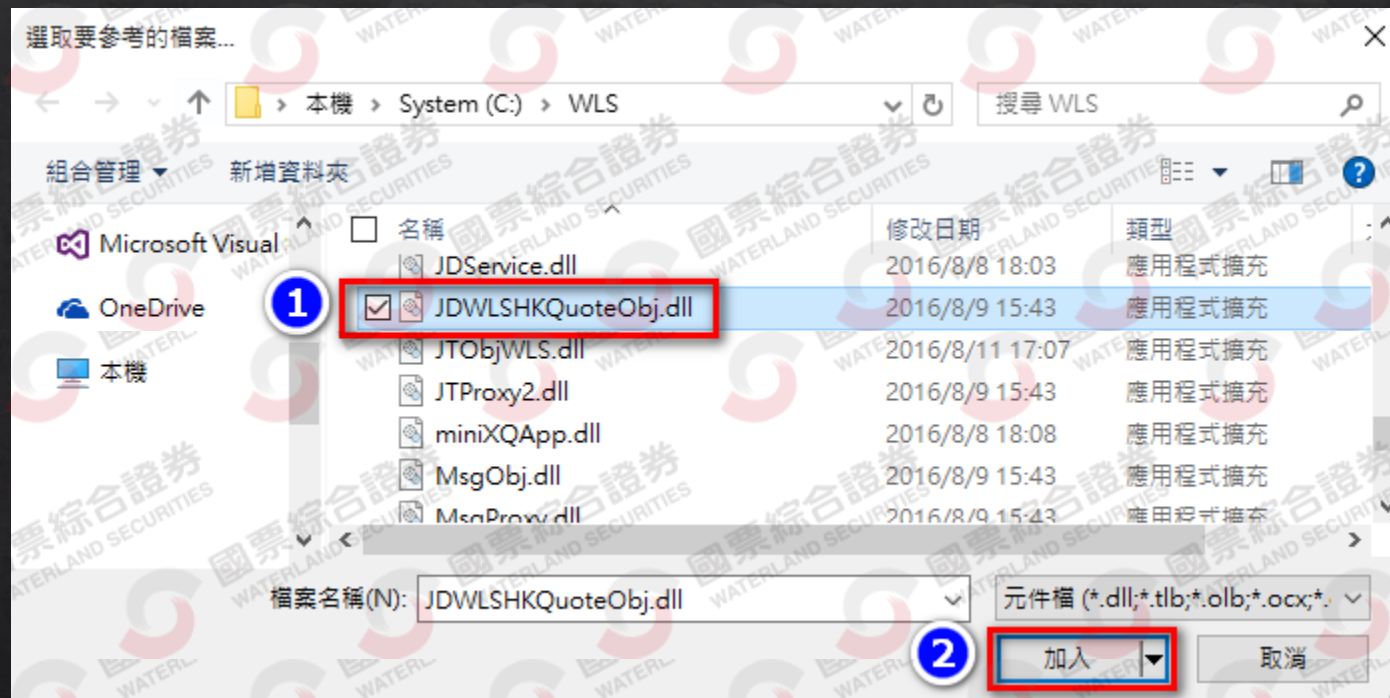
選取要參考的檔案...

本機 > System (C:) > WLS

搜尋 WLS

組合管理 ▾ 新增資料夾

Microsoft Visual
OneDrive
本機

| 名稱 | 修改日期 | 類型 |
|---|---|---|
| JDService.dll | 2016/8/8 18:03 | 應用程式擴充 |
| JDWLSHKQuoteObj.dll | 2016/8/9 15:43 | 應用程式擴充 |
| JTObjWLS.dll | 2016/8/11 17:07 | 應用程式擴充 |
| JTProxy2.dll | 2016/8/9 15:43 | 應用程式擴充 |
| miniXQApp.dll | 2016/8/8 18:08 | 應用程式擴充 |
| MsgObj.dll | 2016/8/9 15:43 | 應用程式擴充 |
| MsgProxy.dll | 2016/8/9 15:43 | 應用程式擴充 |

1

檔案名稱(N): JDWLSHKQuoteObj.dll

元件檔 (*.dll;*.tlb;*.olb;*.ocx;*.

2

加入

取消

國票綜合證券 WATERLAND SECURITIES